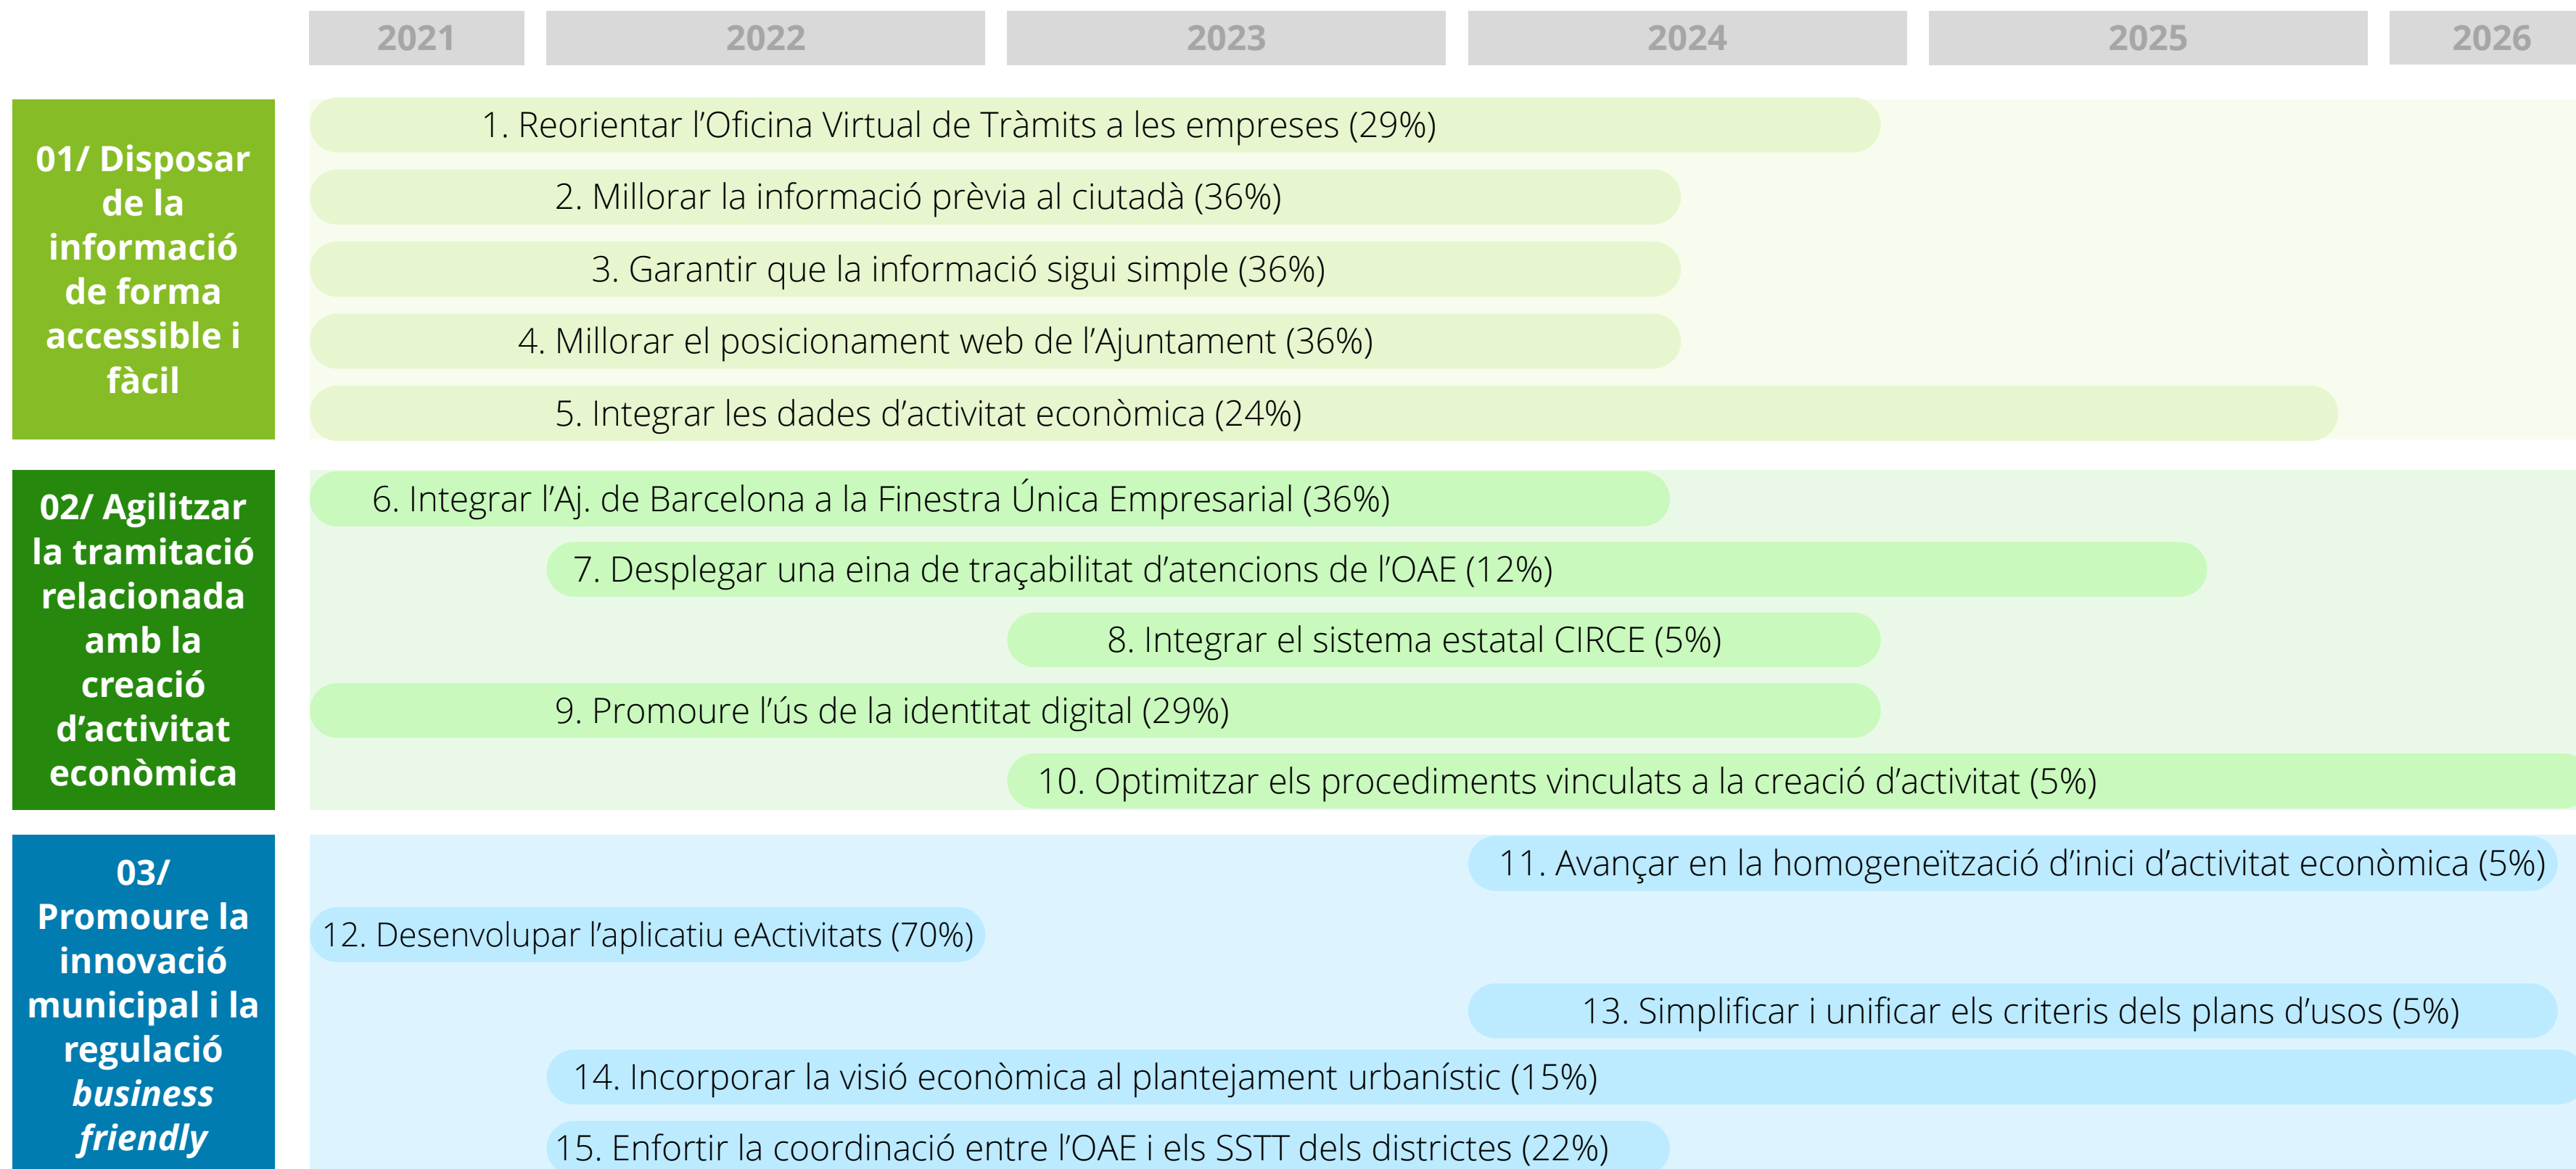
2021 2022 2023 2024 2025 2026

01/ Disposar de la informació de forma accessible i fàcil

1. Reorientar l’Oficina Virtual de Tràmits a les empreses (29%)

2. Millorar la informació prèvia al ciutadà (36%)

3. Garantir que la informació sigui simple (36%)

4. Millorar el posicionament web de l’Ajuntament (36%)

5. Integrar les dades d’activitat econòmica (24%)

02/ Agilitzar la tramitació relacionada amb la creació d’activitat econòmica

6. Integrar l’Aj. de Barcelona a la Finestra Única Empresarial (36%)

7. Desplegar una eina de traçabilitat d’atencions de l’OAE (12%)

8. Integrar el sistema estatal CIRCE (5%)

9. Promoure l’ús de la identitat digital (29%)

10. Optimitzar els procediments vinculats a la creació d’activitat (5%)

03/ Promoure la innovació municipal i la regulació *business friendly*

11. Avançar en la homogeneïtzació d’inici d’activitat econòmica (5%)

12. Desenvolupar l’aplicatiu eActivitats (70%)

13. Simplificar i unificar els criteris dels plans d’usos (5%)

14. Incorporar la visió econòmica al plantejament urbanístic (15%)

15. Enfortir la coordinació entre l’OAE i els SSTT dels districtes (22%)